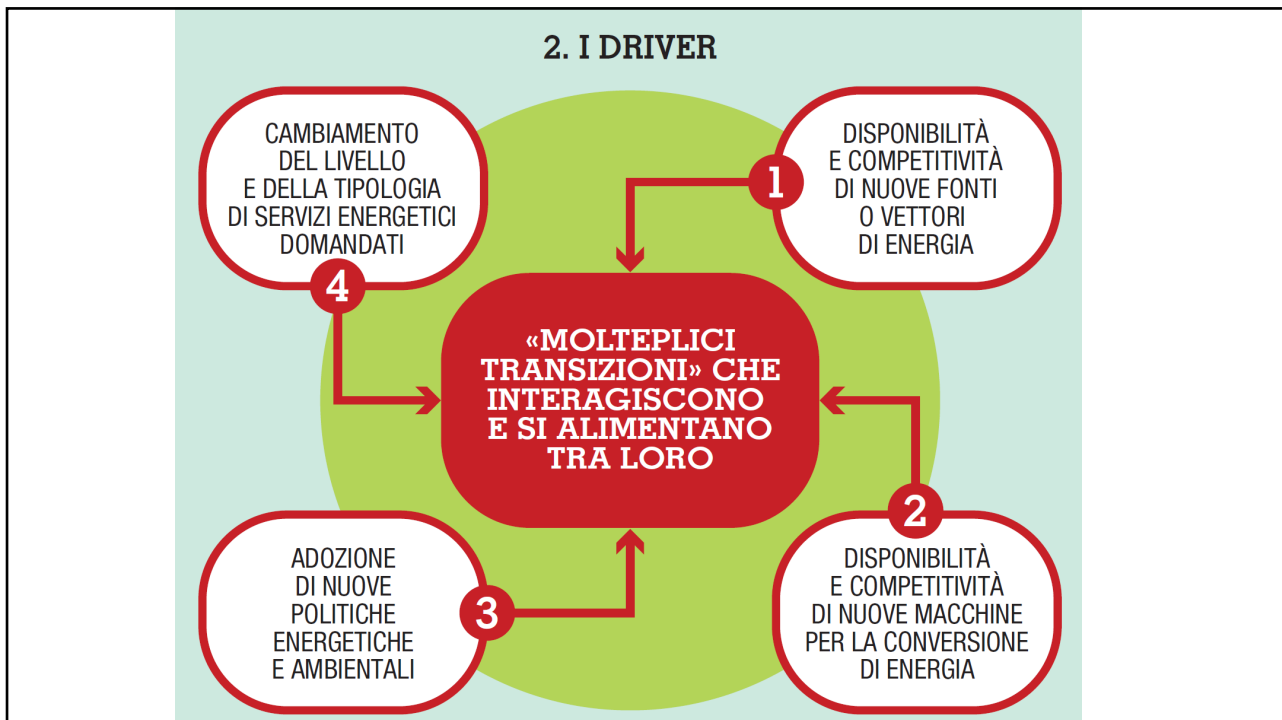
2. I DRIVER

CAMBIAMENTO DEL LIVELLO E DELLA TIPOLOGIA DI SERVIZI ENERGETICI DOMANDATI

4

DISPONIBILITÀ E COMPETITIVITÀ DI NUOVE FONTI O VETTORI DI ENERGIA

1

«MOLTEPLICI TRANSIZIONI» CHE INTERAGISCONO E SI ALIMENTANO TRA LORO

2

ADOZIONE DI NUOVE POLITICHE ENERGETICHE E AMBIENTALI

3

DISPONIBILITÀ E COMPETITIVITÀ DI NUOVE MACCHINE PER LA CONVERSIONE DI ENERGIA